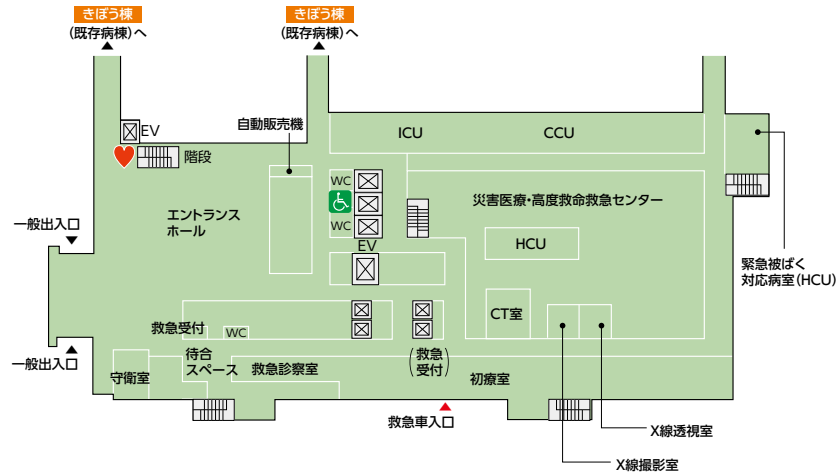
きぼう棟
(既存病棟)へ

きぼう棟
(既存病棟)へ

EV
階段
自動販売機
ICU
CCU
WC
WC
EV
災害医療・高度救命救急センター
HCU
エントランスホール
一般出入口
一般出入口
救急受付
WC
CT室
待合スペース
救急診察室
救急受付
初療室
守衛室
救急車入口
緊急被ばく対応病室(HCU)
X線透視室
X線撮影室